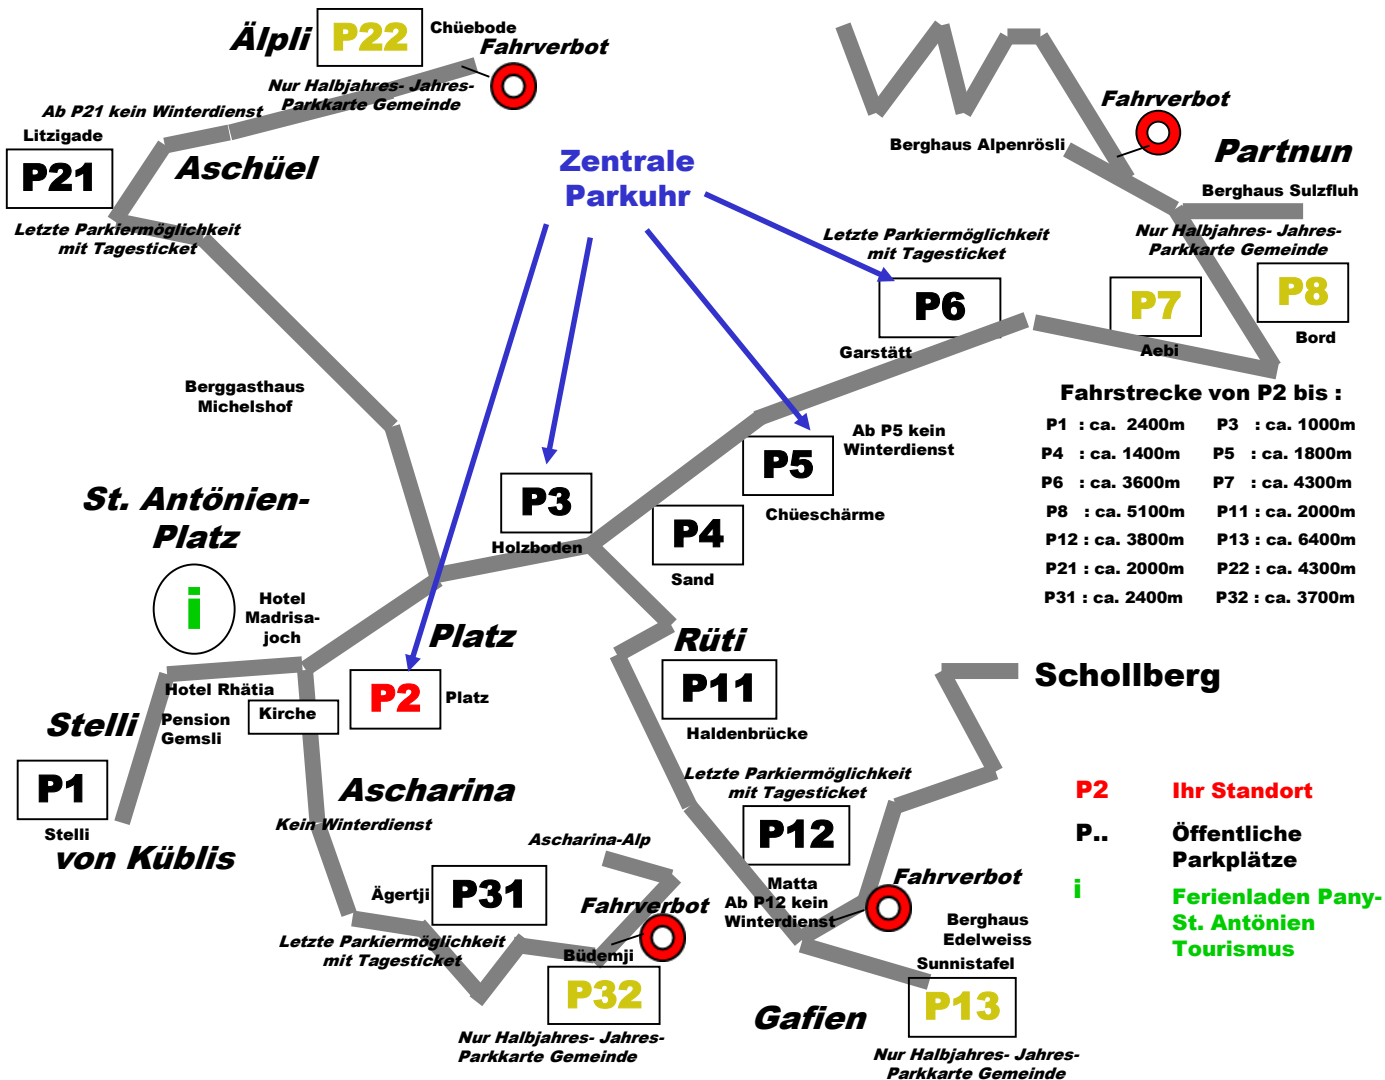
Älpli P22 Chüebode Fahrverbot

Nur Halbjahres- Jahres-Parkkarte Gemeinde

Ab P21 kein Winterdienst

Litzigade

P21

Aschüel

Letzte Parkiermöglichkeit mit Tagesticket

Zentrale Parkuhr

Fahrverbot

Berghaus Alpenrösli

Partnun

Berghaus Sulzfluh

Letzte Parkiermöglichkeit mit Tagesticket

Nur Halbjahres- Jahres-Parkkarte Gemeinde

P6

P7

P8

Garstätt

Aebi

Bord

Berggasthaus Michelshof

Fahrstrecke von P2 bis :

| | | | |
|---|---|---|---|
| P1 | : ca. 2400m | P3 | : ca. 1000m |
| P4 | : ca. 1400m | P5 | : ca. 1800m |
| P6 | : ca. 3600m | P7 | : ca. 4300m |
| P8 | : ca. 5100m | P11 | : ca. 2000m |
| P12 | : ca. 3800m | P13 | : ca. 6400m |
| P21 | : ca. 2000m | P22 | : ca. 4300m |
| P31 | : ca. 2400m | P32 | : ca. 3700m |

Ab P5 kein Winterdienst

P5

P3

Holzboden

St. Antönien-Platz

P4

Chüescharme

Sand

i

Hotel Madrisa-joch

Platz

Rüti

P2 Platz

P11

Schollberg

Hotel Rhätia

Stelli

Pension Gemsli

Kirche

Haldenbrücke

P1

Stelli

von Küblis

Ascharina

Letzte Parkiermöglichkeit mit Tagesticket

P2 Ihr Standort

Kein Winterdienst

P12

P.. Öffentliche Parkplätze

Ascharina-Alp

i Ferienladen Pany-St. Antönien Tourismus

Ägertji P31

Fahrverbot

Matta

Ab P12 kein Winterdienst

Fahrverbot

Berghaus Edelweiss

Letzte Parkiermöglichkeit mit Tagesticket

Büdemji

Sunnistafel

P32

Gafien

P13

Nur Halbjahres- Jahres-Parkkarte Gemeinde

Nur Halbjahres- Jahres-Parkkarte Gemeinde